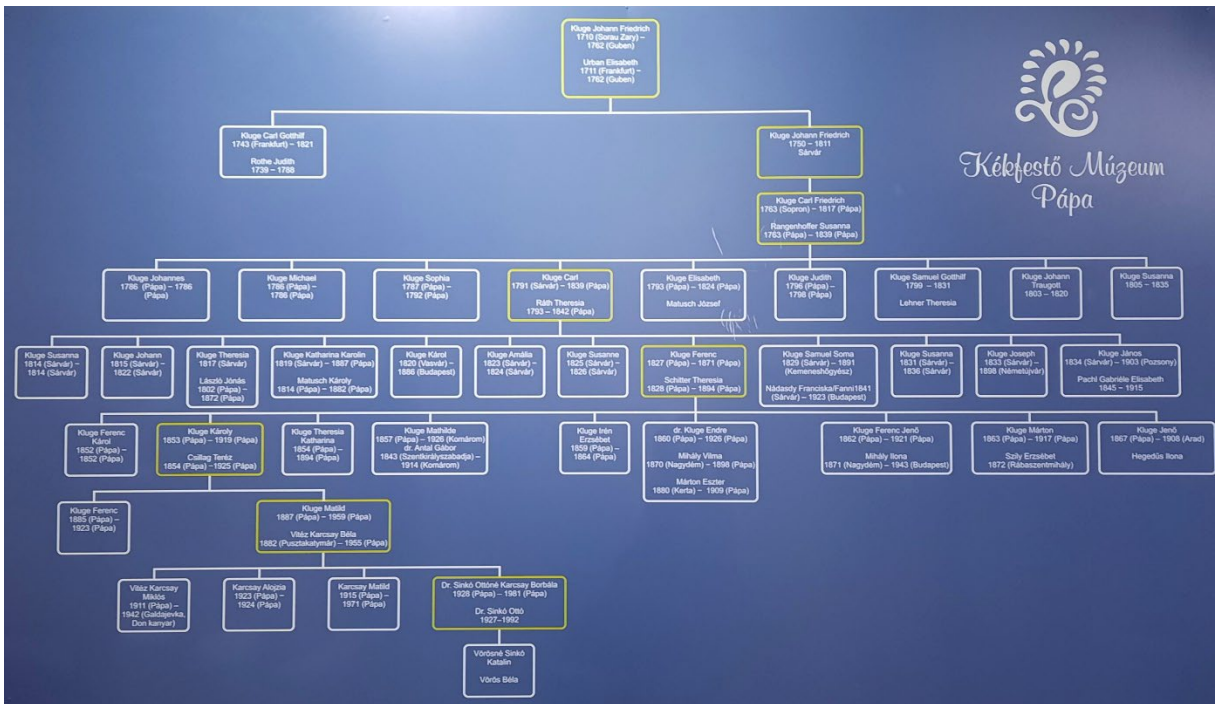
Kluge Johann Friedrich
1710 (Sorau Zary) – 1762 (Guben)

Urban Elisabeth
1711 (Frankfurt) – 1762 (Guben)

Kékfestő Múzeum
Pápa

Kluge Carl Gotthilf
1743 (Frankfurt) – 1821

Rothe Judith
1739 – 1788

Kluge Johann Friedrich
1750 – 1811
Sárvár

Kluge Carl Friedrich
1763 (Sopron) – 1817 (Pápa)

Rangenhoffer Susanna
1763 (Pápa) – 1839 (Pápa)

Kluge Johannes
1786 (Pápa) – 1786 (Pápa)

Kluge Michael
1786 (Pápa) – 1786 (Pápa)

Kluge Sophia
1787 (Pápa) – 1792 (Pápa)

Kluge Carl
1791 (Sárvár) – 1839 (Pápa)

Ráth Theresia
1793 – 1842 (Pápa)

Kluge Elisabeth
1793 (Pápa) – 1824 (Pápa)

Matusch József

Kluge Judith
1796 (Pápa) – 1798 (Pápa)

Kluge Samuel Gotthilf
1799 – 1831

Lehner Theresia

Kluge Johann Traugott
1803 – 1820

Kluge Susanna
1805 – 1835

Kluge Susanna
1814 (Sárvár) – 1814 (Sárvár)

Kluge Johann
1815 (Sárvár) – 1822 (Sárvár)

Kluge Theresia
1817 (Sárvár)

László Jónás
1802 (Pápa) – 1872 (Pápa)

Kluge Katharina Karolin
1819 (Sárvár) – 1887 (Pápa)

Matusch Károly
1814 (Pápa) – 1882 (Pápa)

Kluge Károl
1820 (Vasvár) – 1886 (Budapest)

Kluge Amália
1823 (Sárvár) – 1824 (Sárvár)

Kluge Susanne
1825 (Sárvár) – 1826 (Sárvár)

Kluge Ferenc
1827 (Pápa) – 1871 (Pápa)

Schitter Theresia
1828 (Pápa) – 1894 (Pápa)

Kluge Samuel Soma
1829 (Sárvár) – 1891 (Kemeneshőgyész)

Nádasdy Franciska/Fanni1841 (Sárvár) – 1923 (Budapest)

Kluge Susanna
1831 (Sárvár) – 1836 (Sárvár)

Kluge Joseph
1833 (Sárvár) – 1898 (Németújvár)

Kluge János
1834 (Sárvár) – 1903 (Pozsony)

Pachl Gabriele Elisabeth
1845 – 1915

Kluge Ferenc Károl
1852 (Pápa) – 1852 (Pápa)

Kluge Károly
1853 (Pápa) – 1919 (Pápa)

Csillag Teréz
1854 (Pápa) – 1925 (Pápa)

Kluge Theresia Katharina
1854 (Pápa) – 1894 (Pápa)

Kluge Mathilde
1857 (Pápa) – 1926 (Komárom)
dr. Antal Gábor
1843 (Szentkirályszabadja) – 1914 (Komárom)

Kluge Irén Erzsébet
1859 (Pápa) – 1864 (Pápa)

dr. Kluge Endre
1860 (Pápa) – 1926 (Pápa)

Mihály Vilma
1870 (Nagydém) – 1898 (Pápa)

Márton Eszter
1880 (Kerta) – 1909 (Pápa)

Kluge Ferenc Jenő
1862 (Pápa) – 1921 (Pápa)

Mihály Ilona
1871 (Nagydém) – 1943 (Budapest)

Kluge Márton
1863 (Pápa) – 1917 (Pápa)

Szily Erzsébet
1872 (Rábaszentmihály)

Kluge Jenő
1867 (Pápa) – 1908 (Arad)

Hegedűs Ilona

Kluge Ferenc
1885 (Pápa) – 1923 (Pápa)

Kluge Matild
1887 (Pápa) – 1959 (Pápa)

Vitéz Karcsay Béla
1882 (Pusztakalymár) – 1955 (Pápa)

Vitéz Karcsay Miklós
1911 (Pápa) – 1942 (Galdajevka, Don kanyar)

Karcsay Alojzia
1923 (Pápa) – 1924 (Pápa)

Karcsay Matild
1915 (Pápa) – 1971 (Pápa)

Dr. Sinkó Ottóné Karcsay Borbála
1928 (Pápa) – 1981 (Pápa)

Dr. Sinkó Ottó
1927–1992

Vörösné Sinkó Katalin

Vörös Béla